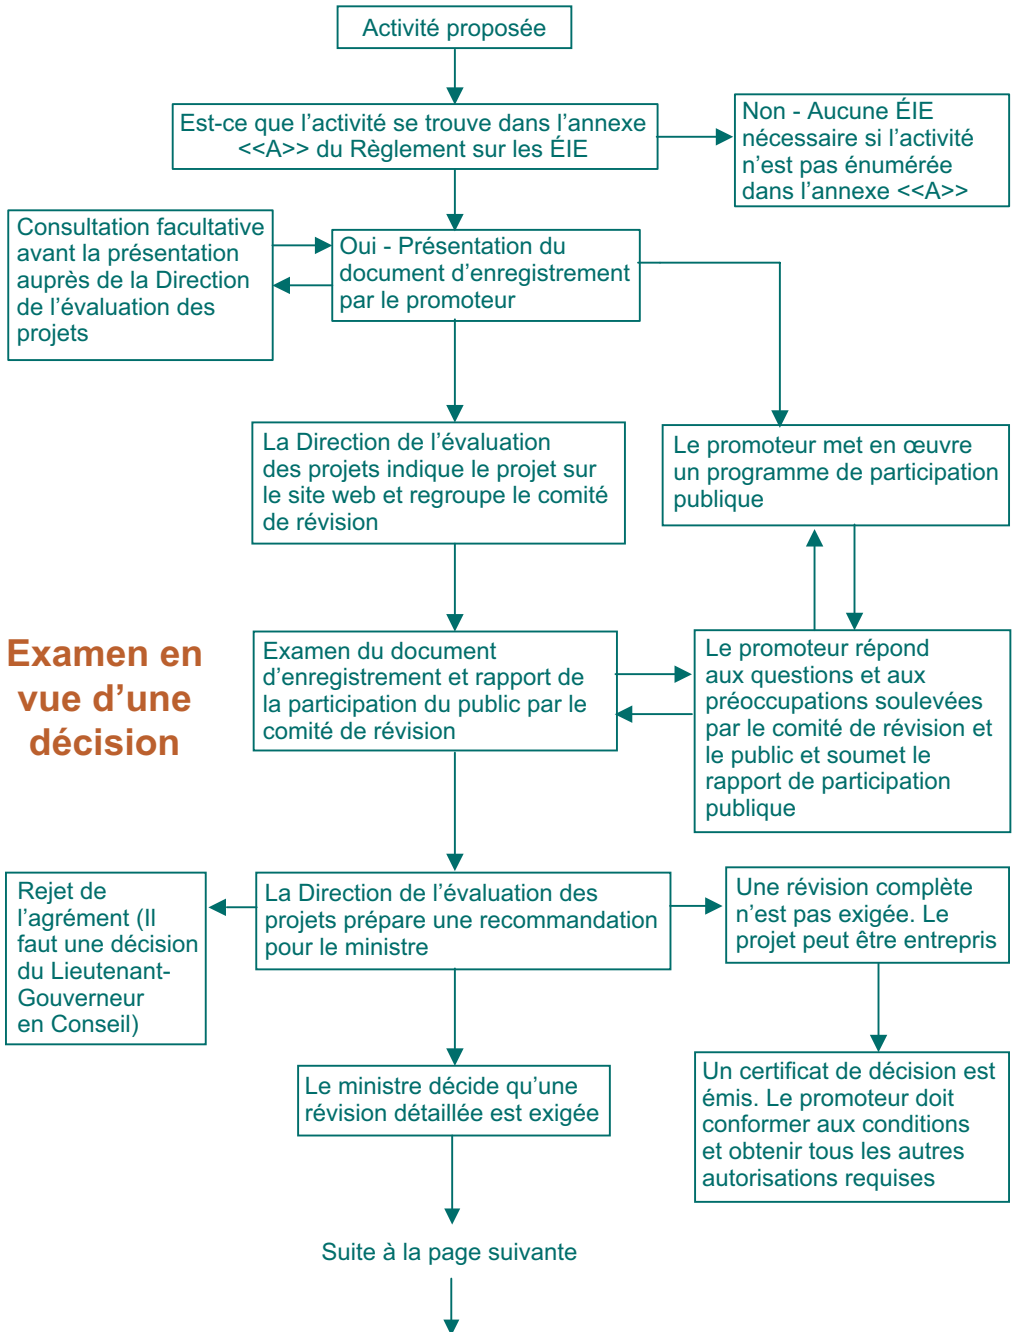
Activité proposée

Est-ce que l’activité se trouve dans l’annexe <<A>> du Règlement sur les ÉIE

Non - Aucune ÉIE nécessaire si l’activité n’est pas énumérée dans l’annexe <<A>>

Consultation facultative avant la présentation auprès de la Direction de l’évaluation des projets

Oui - Présentation du document d’enregistrement par le promoteur

La Direction de l’évaluation des projets indique le projet sur le site web et regroupe le comité de révision

Le promoteur met en œuvre un programme de participation publique

Examen en vue d’une décision

Examen du document d’enregistrement et rapport de la participation du public par le comité de révision

Le promoteur répond aux questions et aux préoccupations soulevées par le comité de révision et le public et soumet le rapport de participation publique

Rejet de l’agrément (Il faut une décision du Lieutenant-Gouverneur en Conseil)

La Direction de l’évaluation des projets prépare une recommandation pour le ministre

Une révision complète n’est pas exigée. Le projet peut être entrepris

Le ministre décide qu’une révision détaillée est exigée

Un certificat de décision est émis. Le promoteur doit conformer aux conditions et obtenir tous les autres autorisations requises

Suite à la page suivante